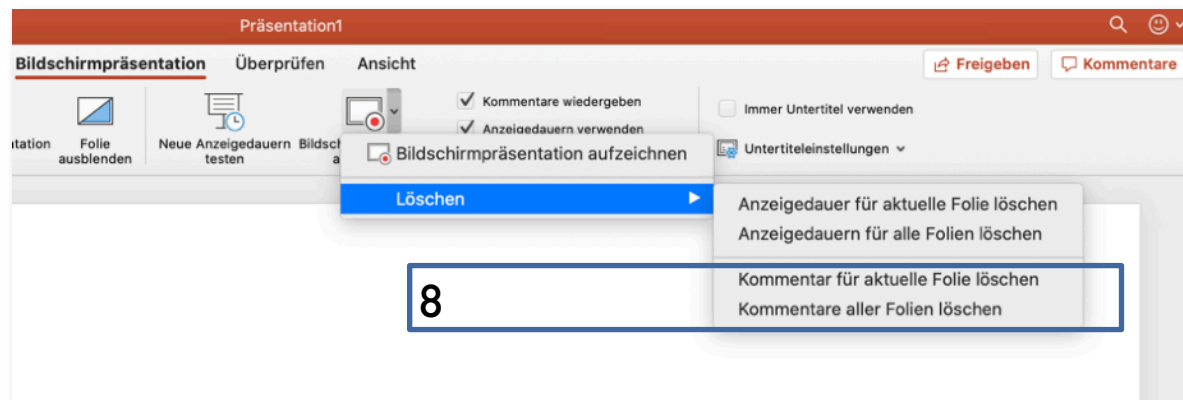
Präsentation1

Bildschirmpräsentation Überprüfen Ansicht

Freigeben Kommentare

ntation Folie ausblenden Neue Anzeigedauern testen Bildsch a

Kommentare wiedergeben
Anzeigedauern verwenden

Immer Untertitel verwenden
Untertiteleinstellungen

Bildschirmpräsentation aufzeichnen
Löschen

Anzeigedauer für aktuelle Folie löschen
Anzeigedauern für alle Folien löschen
Kommentar für aktuelle Folie löschen
Kommentare aller Folien löschen

8